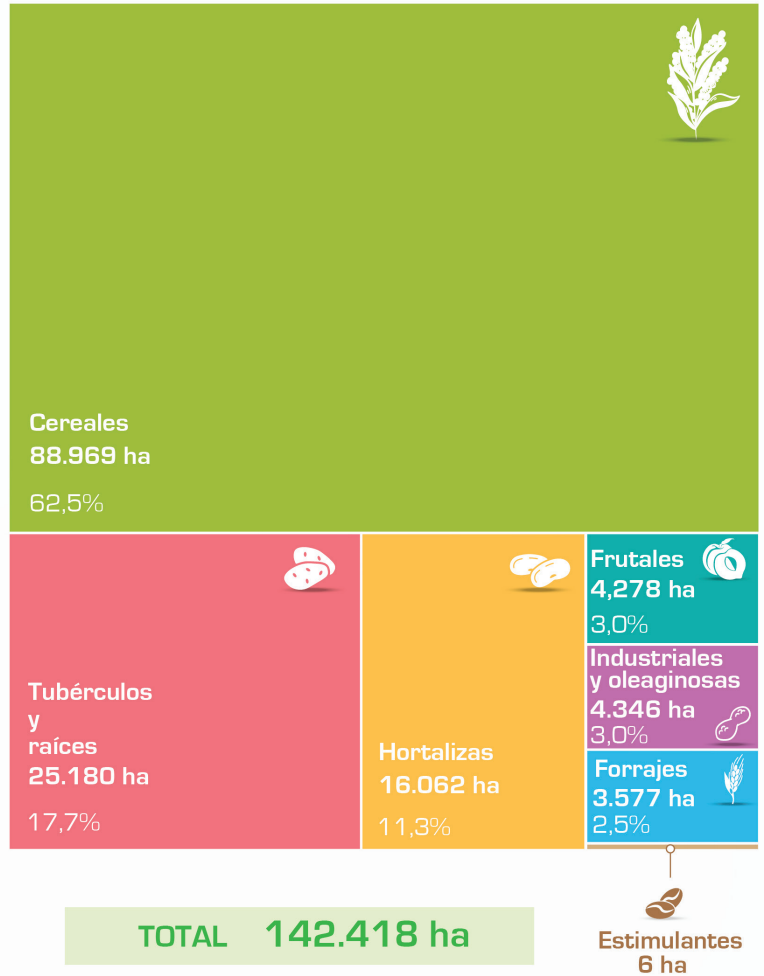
Cereales
88.969 ha
62,5%

Tubérculos y raíces
25.180 ha
17,7%

Hortalizas
16.062 ha
11,3%

Frutales
4,278 ha
3,0%

Industriales y oleaginosas
4.346 ha
3,0%

Forrajes
3.577 ha
2,5%

TOTAL 142.418 ha

Estimulantes
6 ha